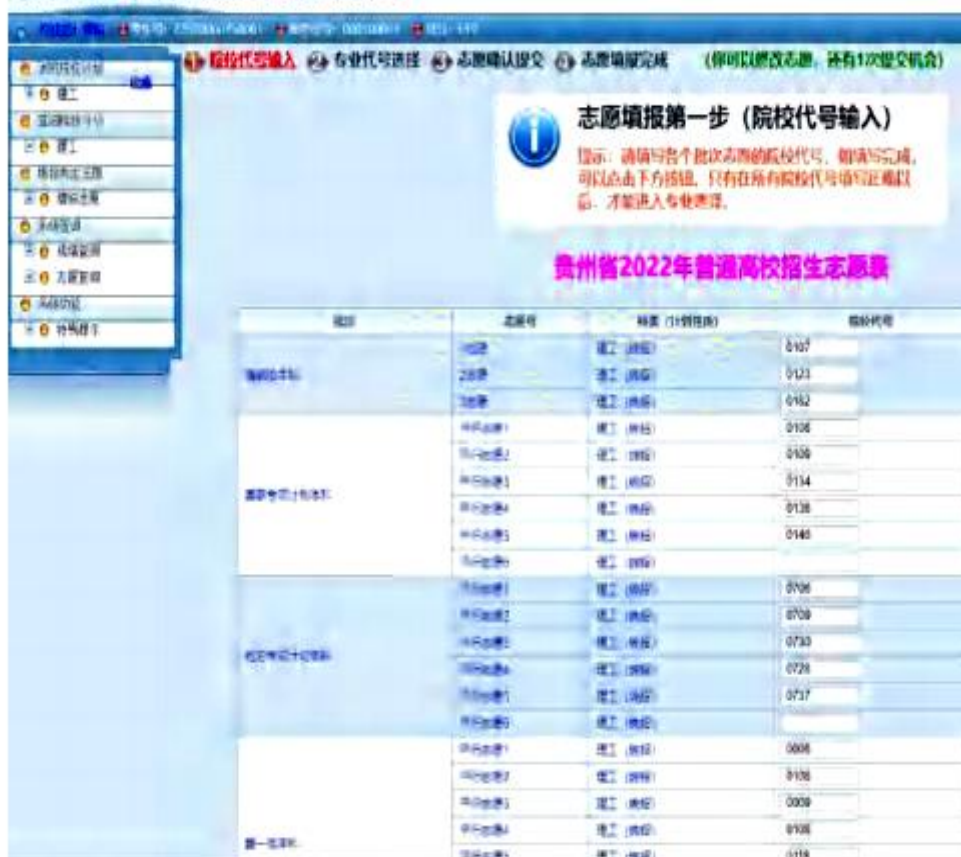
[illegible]

院校代码输入 专业代号选择 志愿确认提交 志愿填报完成 (你可以修改志愿，还有1次提交机会)

志愿填报第一步（院校代号输入）

提示：请填写各个批次志愿的院校代号，如填写完成，可以点击下方按钮，只有在所有院校代号填写正确以后，才能进入专业选择。

贵州省2022年普通高校招生志愿表

| 批次 | 志愿号 | 科类 | 院校代号 |
|---|---|---|---|
| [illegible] | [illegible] | 理工 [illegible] | 0107 |
| | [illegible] | 理工 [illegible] | 0123 |
| | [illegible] | 理工 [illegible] | 0162 |
| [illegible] | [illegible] | 理工 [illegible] | 0106 |
| | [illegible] | 理工 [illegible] | 0109 |
| | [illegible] | 理工 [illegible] | 0134 |
| | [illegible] | 理工 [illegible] | 0136 |
| | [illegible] | 理工 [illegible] | 0140 |
| | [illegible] | 理工 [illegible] | |
| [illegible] | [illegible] | 理工 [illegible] | 0706 |
| | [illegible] | 理工 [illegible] | 0709 |
| | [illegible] | 理工 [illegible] | 0733 |
| | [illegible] | 理工 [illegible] | 0728 |
| | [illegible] | 理工 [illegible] | 0737 |
| | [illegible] | 理工 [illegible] | |
| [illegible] | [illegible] | 理工 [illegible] | 0006 |
| | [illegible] | 理工 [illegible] | 0108 |
| | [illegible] | 理工 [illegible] | 0009 |
| | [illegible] | 理工 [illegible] | 0105 |
| | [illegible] | 理工 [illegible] | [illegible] |